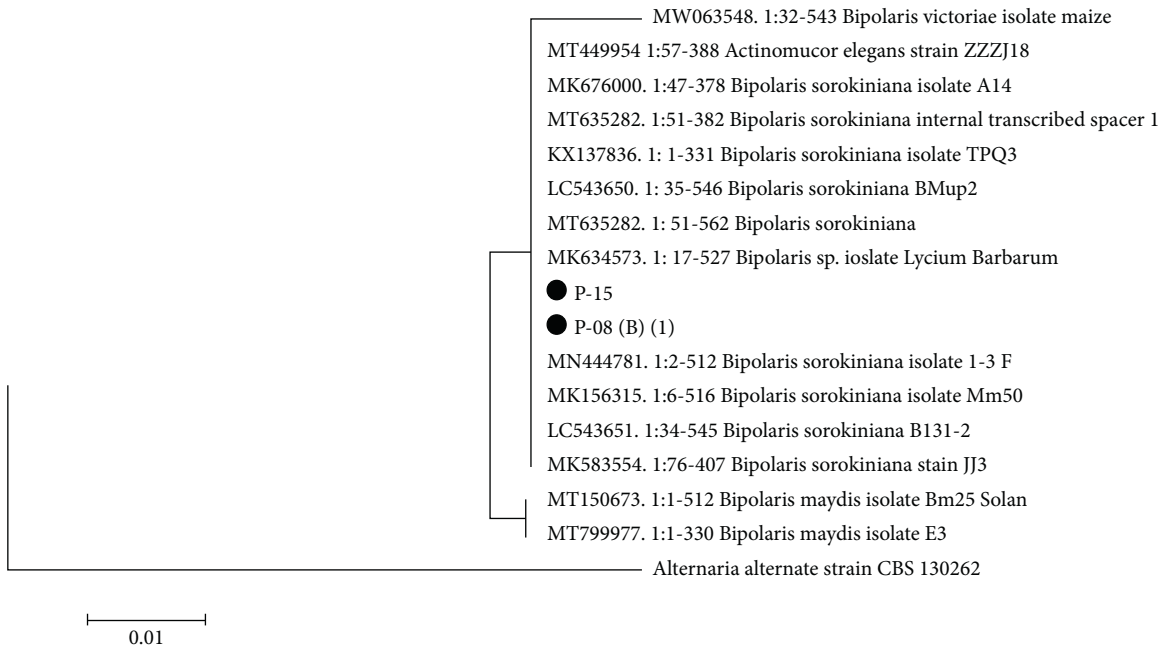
MW063548. 1:32-543 Bipolaris victoriae isolate maize
MT449954 1:57-388 Actinomucor elegans strain ZZZJ18
MK676000. 1:47-378 Bipolaris sorokiniana isolate A14
MT635282. 1:51-382 Bipolaris sorokiniana internal transcribed spacer 1
KX137836. 1: 1-331 Bipolaris sorokiniana isolate TPQ3
LC543650. 1: 35-546 Bipolaris sorokiniana BMup2
MT635282. 1: 51-562 Bipolaris sorokiniana
MK634573. 1: 17-527 Bipolaris sp. ioslate Lycium Barbarum
P-15
P-08 (B) (1)
MN444781. 1:2-512 Bipolaris sorokiniana isolate 1-3 F
MK156315. 1:6-516 Bipolaris sorokiniana isolate Mm50
LC543651. 1:34-545 Bipolaris sorokiniana B131-2
MK583554. 1:76-407 Bipolaris sorokiniana stain JJ3
MT150673. 1:1-512 Bipolaris maydis isolate Bm25 Solan
MT799977. 1:1-330 Bipolaris maydis isolate E3
Alternaria alternate strain CBS 130262

0.01